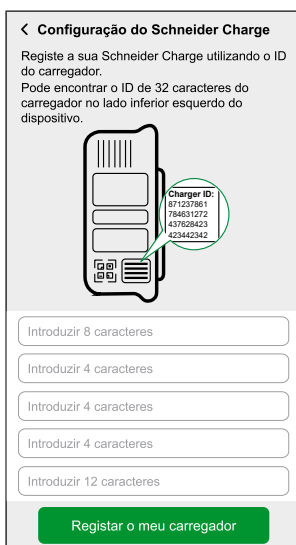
< Configuração do Schneider Charge

Registe a sua Schneider Charge utilizando o ID do carregador.
Pode encontrar o ID de 32 caracteres do carregador no lado inferior esquerdo do dispositivo.

Charger ID:
871237861
784631272
437628423
423442342

Introduzir 8 caracteres

Introduzir 4 caracteres

Introduzir 4 caracteres

Introduzir 4 caracteres

Introduzir 12 caracteres

Registar o meu carregador